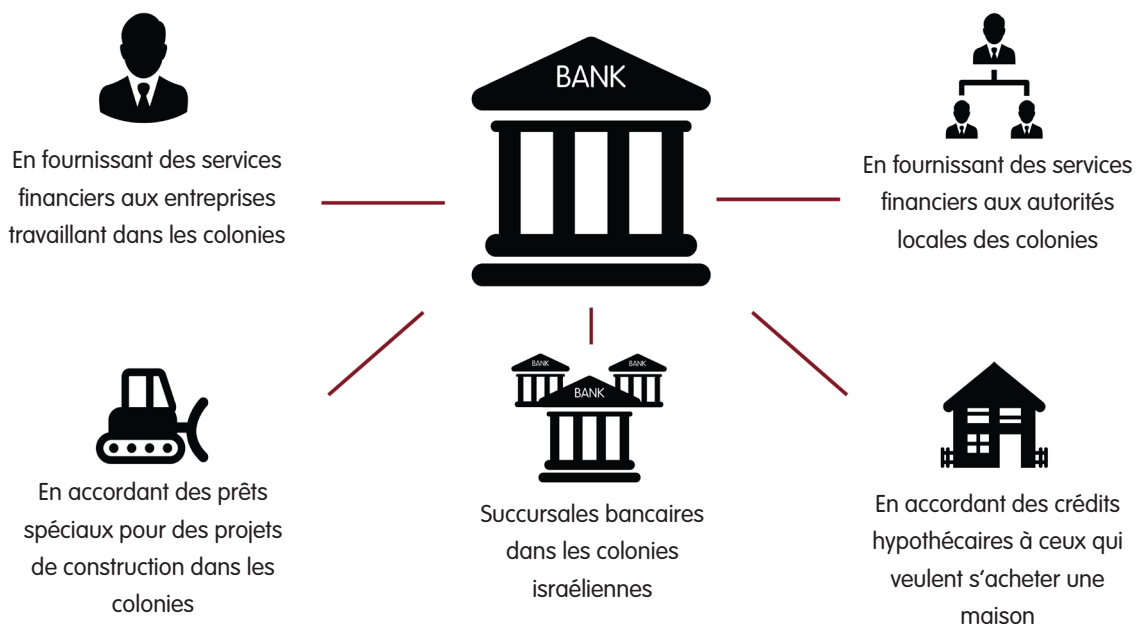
BANK

En fournissant des services financiers aux entreprises travaillant dans les colonies

En fournissant des services financiers aux autorités locales des colonies

BANK BANK BANK

En accordant des prêts spéciaux pour des projets de construction dans les colonies

Succursales bancaires dans les colonies israéliennes

En accordant des crédits hypothécaires à ceux qui veulent s’acheter une maison